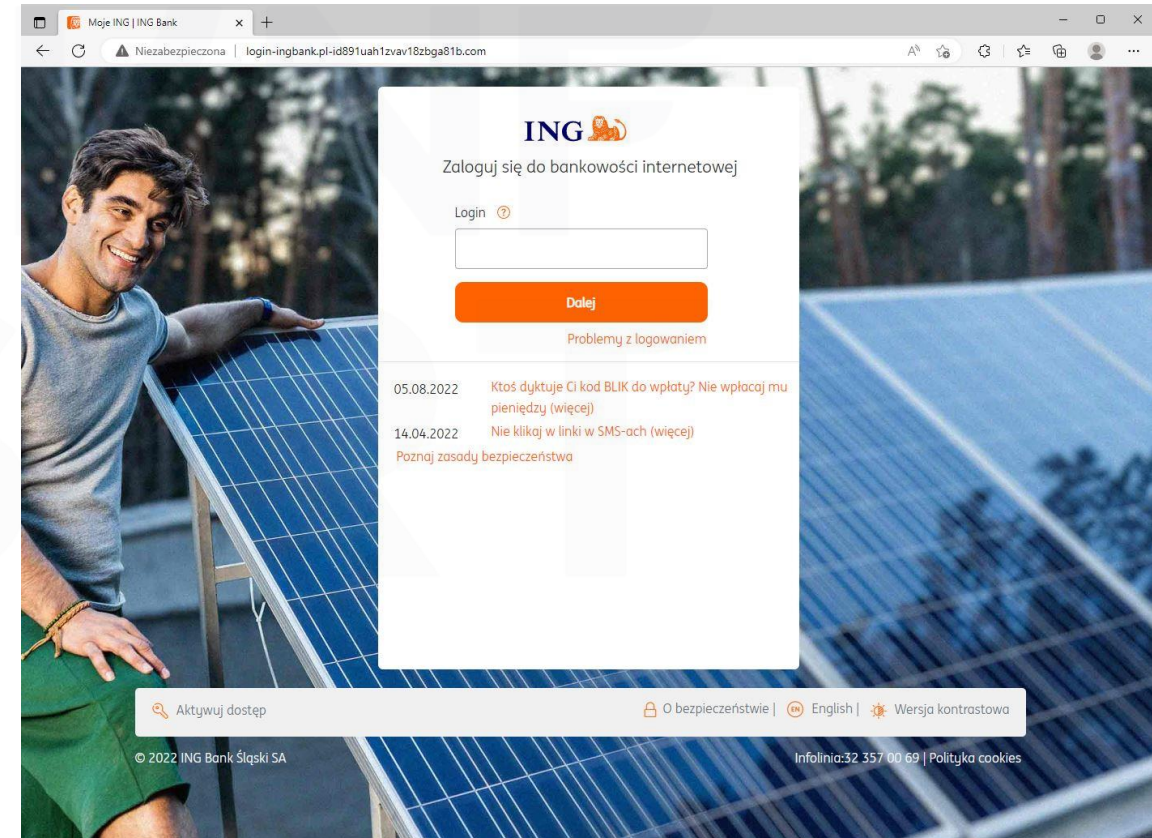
Moje ING | ING Bank

Niezabezpieczona | login-ingbank.pl-id891uah1zvav18zbga81b.com

ING

Zaloguj się do bankowości internetowej

Login

Dalej

Problemy z logowaniem

05.08.2022 Ktoś dyktuje Ci kod BLIK do wpłaty? Nie wpłacaj mu pieniędzy (więcej)

14.04.2022 Nie klikaj w linki w SMS-ach (więcej)

Poznaj zasady bezpieczeństwa

Aktywuj dostęp

O bezpieczeństwie | EN English | Wersja kontrastowa

© 2022 ING Bank Śląski SA

Infolinia:32 357 00 69 | Polityka cookies